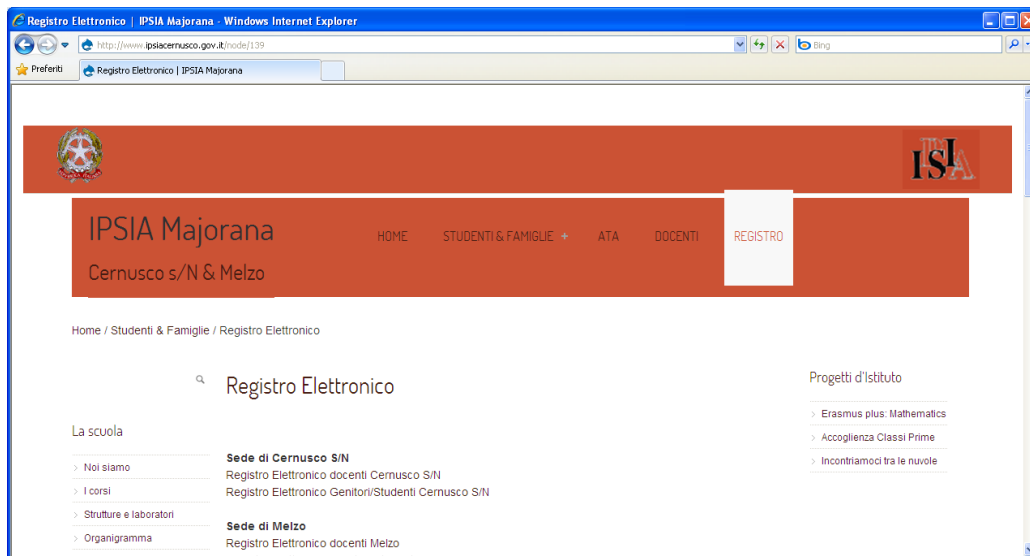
Registro Elettronico | IPSIA Majorana - Windows Internet Explorer

http://www.ipsiacernusco.gov.it/node/139

Bing

Preferiti

Registro Elettronico | IPSIA Majorana

ISIA

IPSIA Majorana

Cernusco s/N & Melzo

HOME

STUDENTI & FAMIGLIE +

ATA

DOCENTI

REGISTRO

Home / Studenti & Famiglie / Registro Elettronico

Registro Elettronico

La scuola

Noi siamo

I corsi

Strutture e laboratori

Organigramma

Sede di Cernusco S/N
Registro Elettronico docenti Cernusco S/N
Registro Elettronico Genitori/Studenti Cernusco S/N

Sede di Melzo
Registro Elettronico docenti Melzo

Progetti d'Istituto

Erasmus plus: Mathematics

Accoglienza Classi Prime

Incontriamoci tra le nuvole